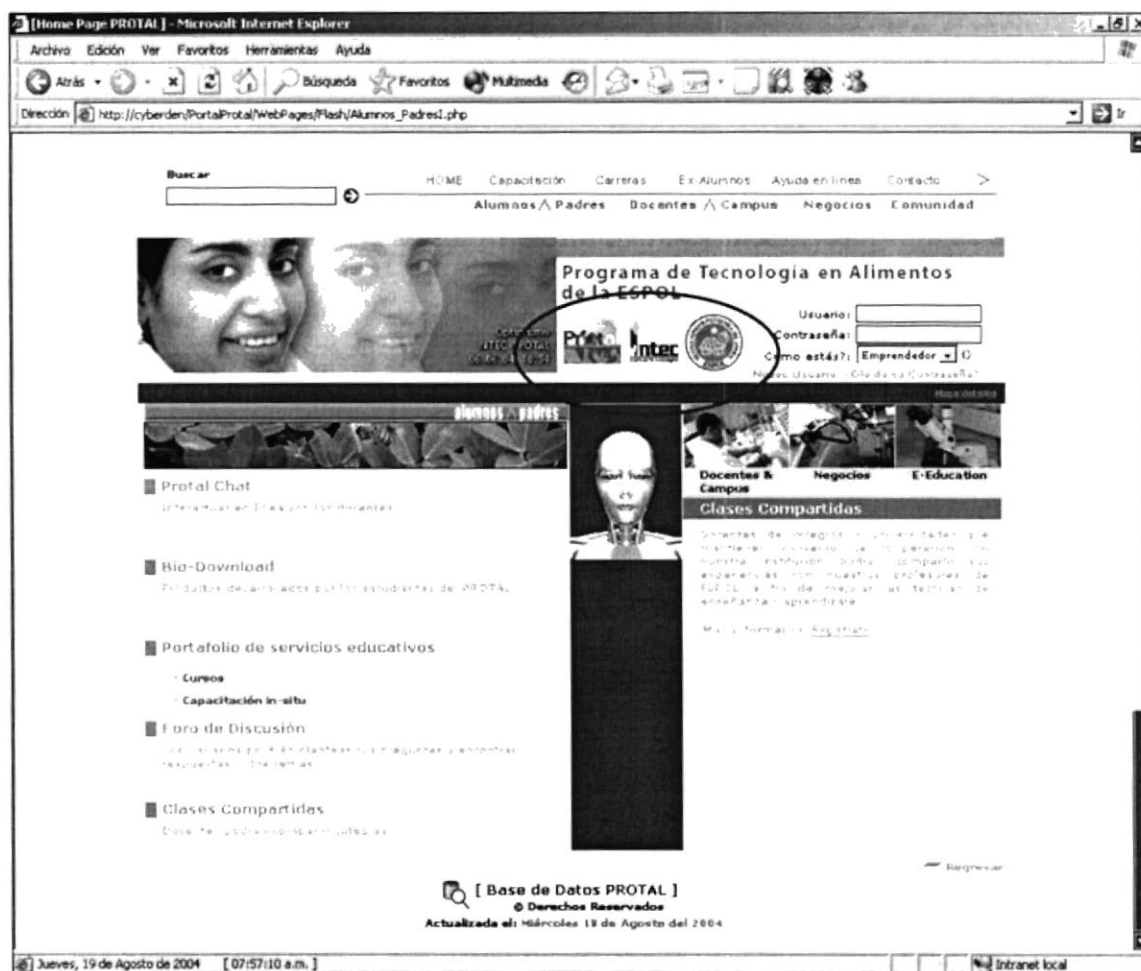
[Home Page PROTAL] - Microsoft Internet Explorer

Archivo Edición Ver Favoritos Herramientas Ayuda

Atrás Búsqueda Favoritos Multimedia

Dirección http://cyberden/PortalProtal/WebPages/Flash/Alumnos_PadresI.php Ir

Buscar

HOME Capacitación Carreras Ex-Alumnos Ayuda en línea Contacto >

Alumnos / Padres Docentes / Campus Negocios Comunidad

Programa de Tecnología en Alimentos de la ESPOL

Usuario:
Contraseña:
Cómo estás?: Emprendedor
Nuevo Usuario | Olvidó su Contraseña?

Protal Intec

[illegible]

Mapa del sitio

alumnos / padres

Protal Chat
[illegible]

Bio-Download
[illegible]

Portafolio de servicios educativos
· Cursos
· Capacitación in-situ

Foro de Discusión
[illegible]

Clases Compartidas
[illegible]

Docentes & Campus Negocios E-Education

Clases Compartidas

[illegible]

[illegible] Regístrate

Regresar

[ Base de Datos PROTAL ]
© Derechos Reservados
Actualizada el: Miércoles 18 de Agosto del 2004

Jueves, 19 de Agosto de 2004 [07:57:10 a.m.]

Intranet local